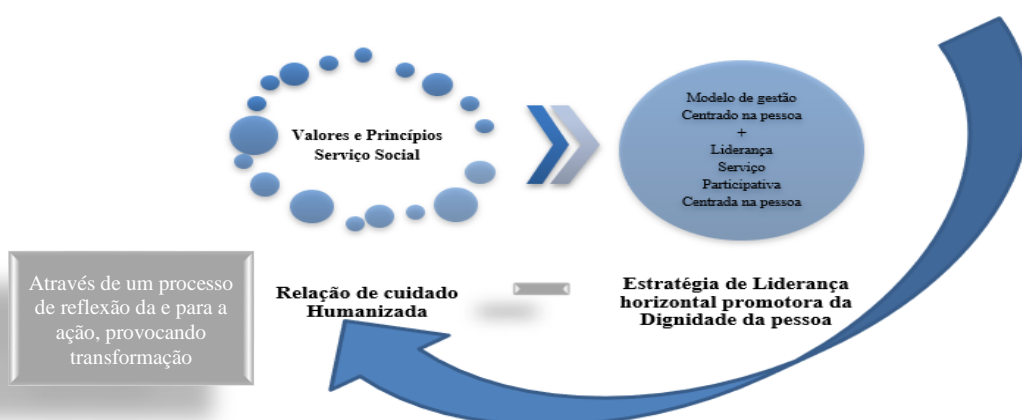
Valores e Princípios
Serviço Social

Modelo de gestão
Centrado na pessoa
+
Liderança
Serviço
Participativa
Centrada na pessoa

Através de um processo de reflexão da e para a ação, provocando transformação

Relação de cuidado Humanizada

Estratégia de Liderança horizontal promotora da Dignidade da pessoa